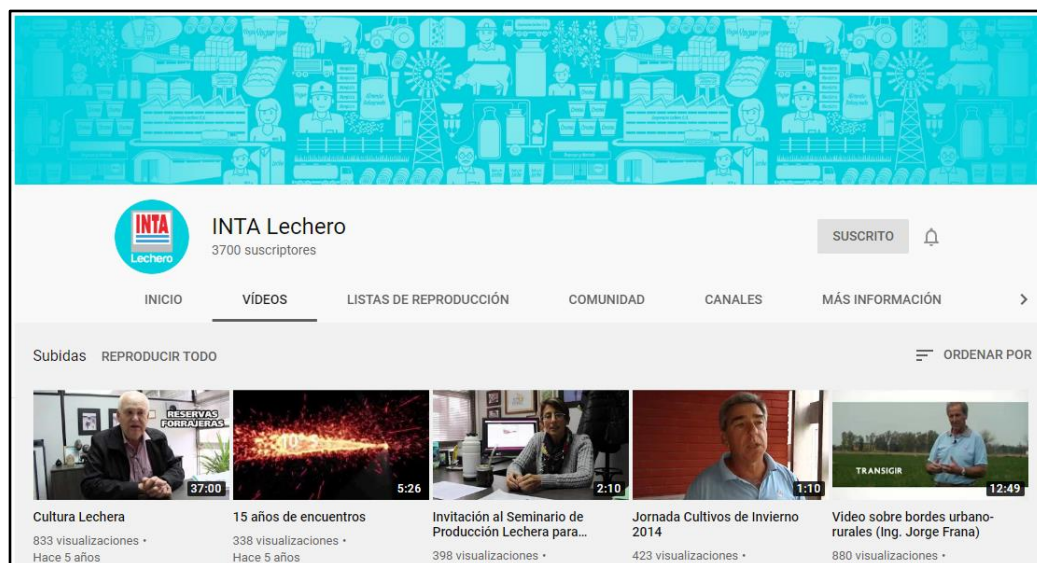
INTA Lechero

INTA Lechero
3700 suscriptores

SUSCRITO

INICIO VÍDEOS LISTAS DE REPRODUCCIÓN COMUNIDAD CANALES MÁS INFORMACIÓN

Subidas REPRODUCIR TODO

ORDENAR POR

RESERVAS FORRAJERAS
37:00
Cultura Lechera
833 visualizaciones •
Hace 5 años

10
5:26
15 años de encuentros
338 visualizaciones •
Hace 5 años

2:10
Invitación al Seminario de Producción Lechera para...
398 visualizaciones •

1:10
Jornada Cultivos de Invierno 2014
423 visualizaciones •

TRANSIGIR
12:49
Video sobre bordes urbano-rurales (Ing. Jorge Frana)
880 visualizaciones •